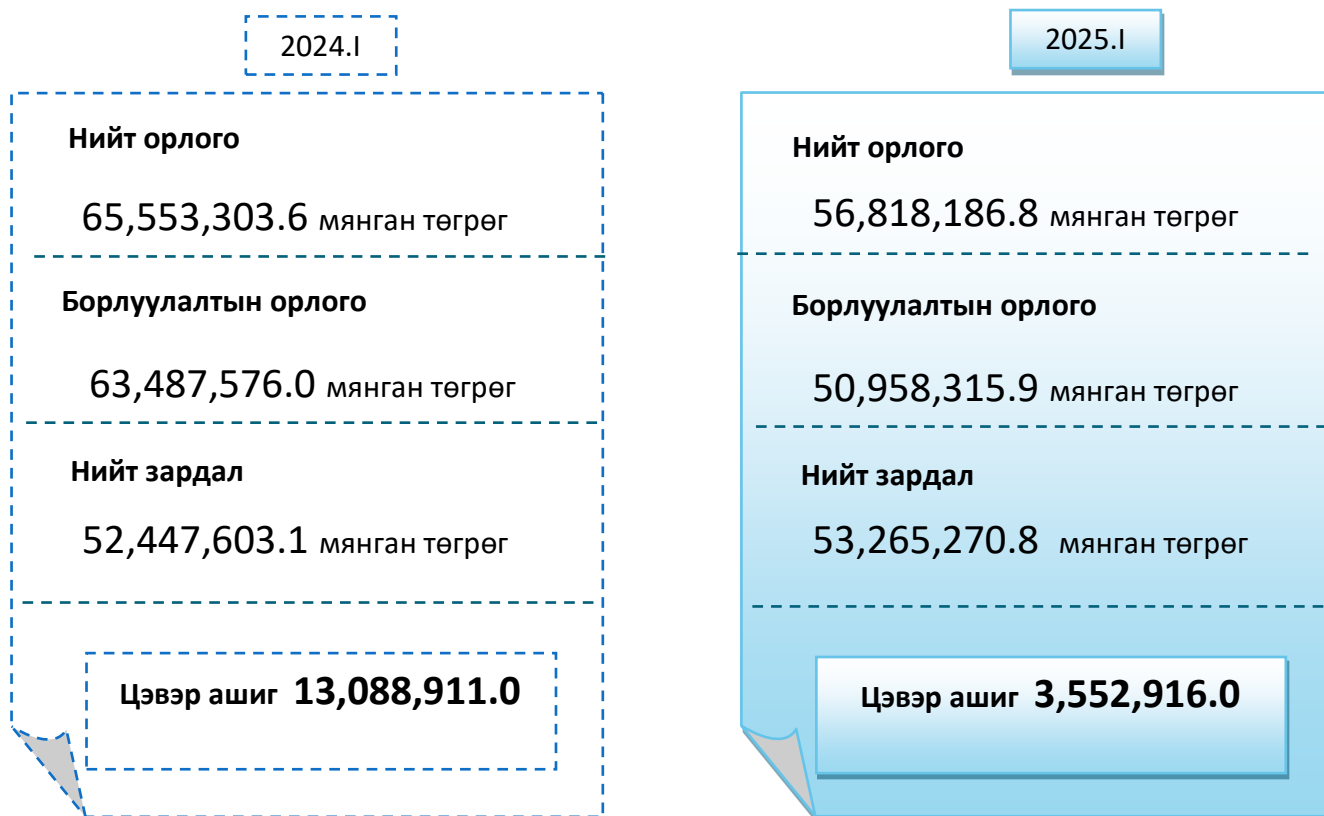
2024.I

Нийт орлого

65,553,303.6 мянган төгрөг

Борлуулалтын орлого

63,487,576.0 мянган төгрөг

Нийт зардал

52,447,603.1 мянган төгрөг

Цэвэр ашиг 13,088,911.0

2025.I

Нийт орлого

56,818,186.8 мянган төгрөг

Борлуулалтын орлого

50,958,315.9 мянган төгрөг

Нийт зардал

53,265,270.8 мянган төгрөг

Цэвэр ашиг 3,552,916.0